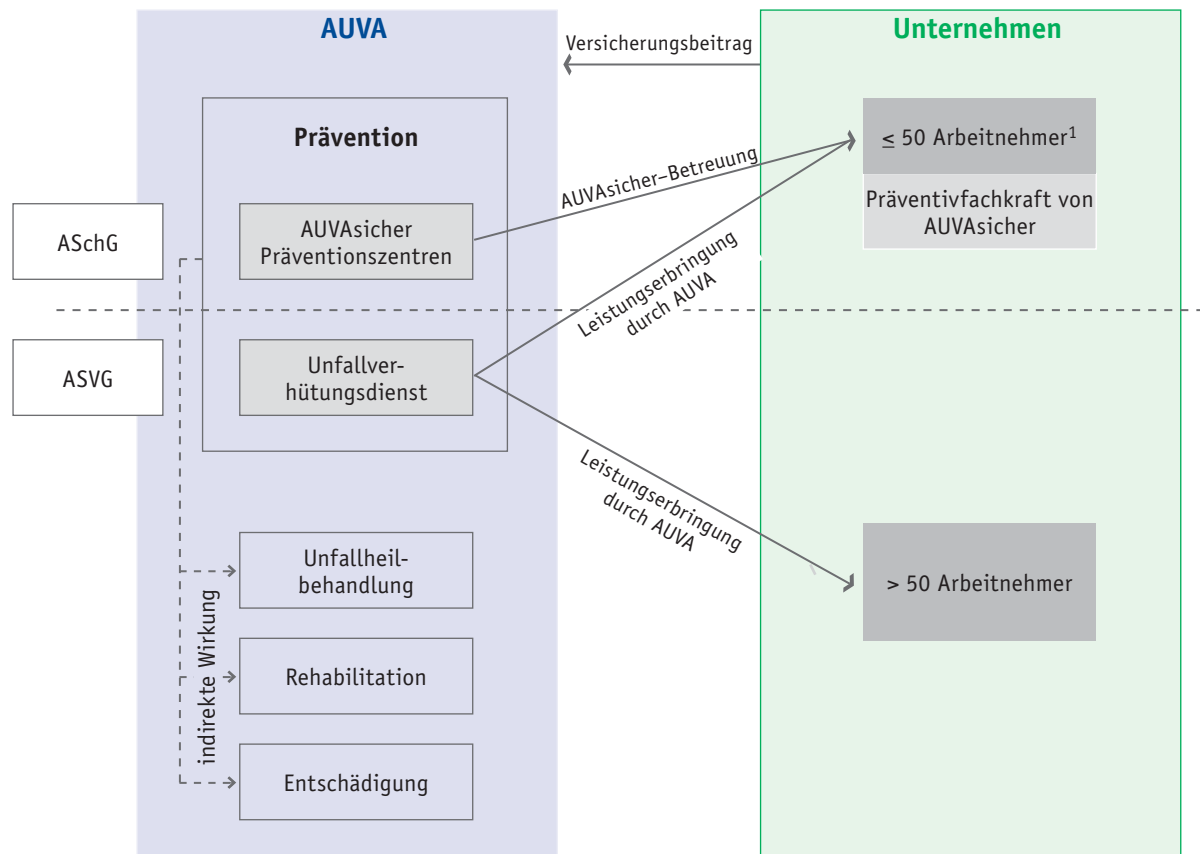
AUVA

Unternehmen

Versicherungsbeitrag

Prävention

AUVAsicher Präventionszentren

AUVAsicher–Betreuung

$\leq$ 50 Arbeitnehmer$^1$

Präventivfachkraft von AUVAsicher

ASchG

ASVG

Leistungserbringung durch AUVA

Unfallverhütungsdienst

Leistungserbringung durch AUVA

> 50 Arbeitnehmer

Unfallheilbehandlung

Rehabilitation

Entschädigung

indirekte Wirkung